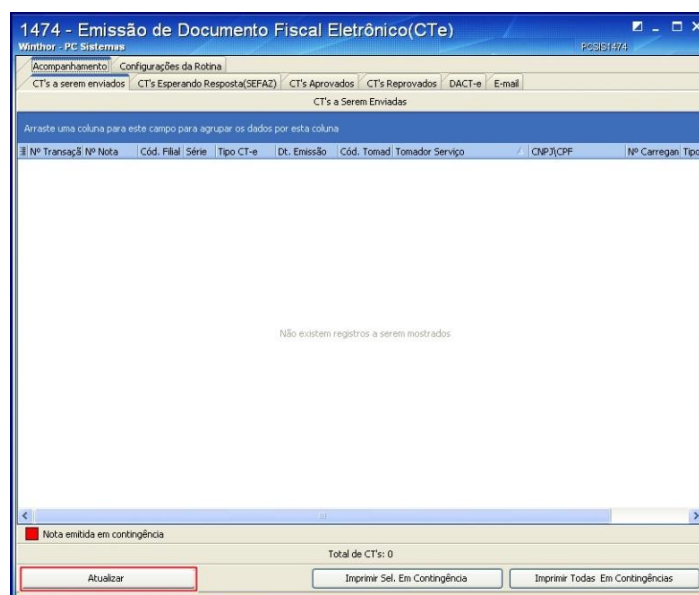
1474 - Emissão de Documento Fiscal Eletrônico(CTe)
Winthor - PC Sistemas
PCSIS1474

Acompanhamento | Configurações da Rotina

CT's a serem enviados | CT's Esperando Resposta(SEFAZ) | CT's Aprovados | CT's Reprovados | DACT-e | E-mail

CT's a Serem Enviadas

Arraste uma coluna para este campo para agrupar os dados por esta coluna

| Nº Transaçã | Nº Nota | Cód. Filial | Série | Tipo CT-e | Dt. Emissão | Cód. Tomad | Tomador Serviço | CNPJ\CPF | Nº Carregan | Tipo |
|---|---|---|---|---|---|---|---|---|---|---|

Não existem registros a serem mostrados

Nota emitida em contingência

Total de CT's: 0

Atualizar | Imprimir Sel. Em Contingência | Imprimir Todas Em Contingências